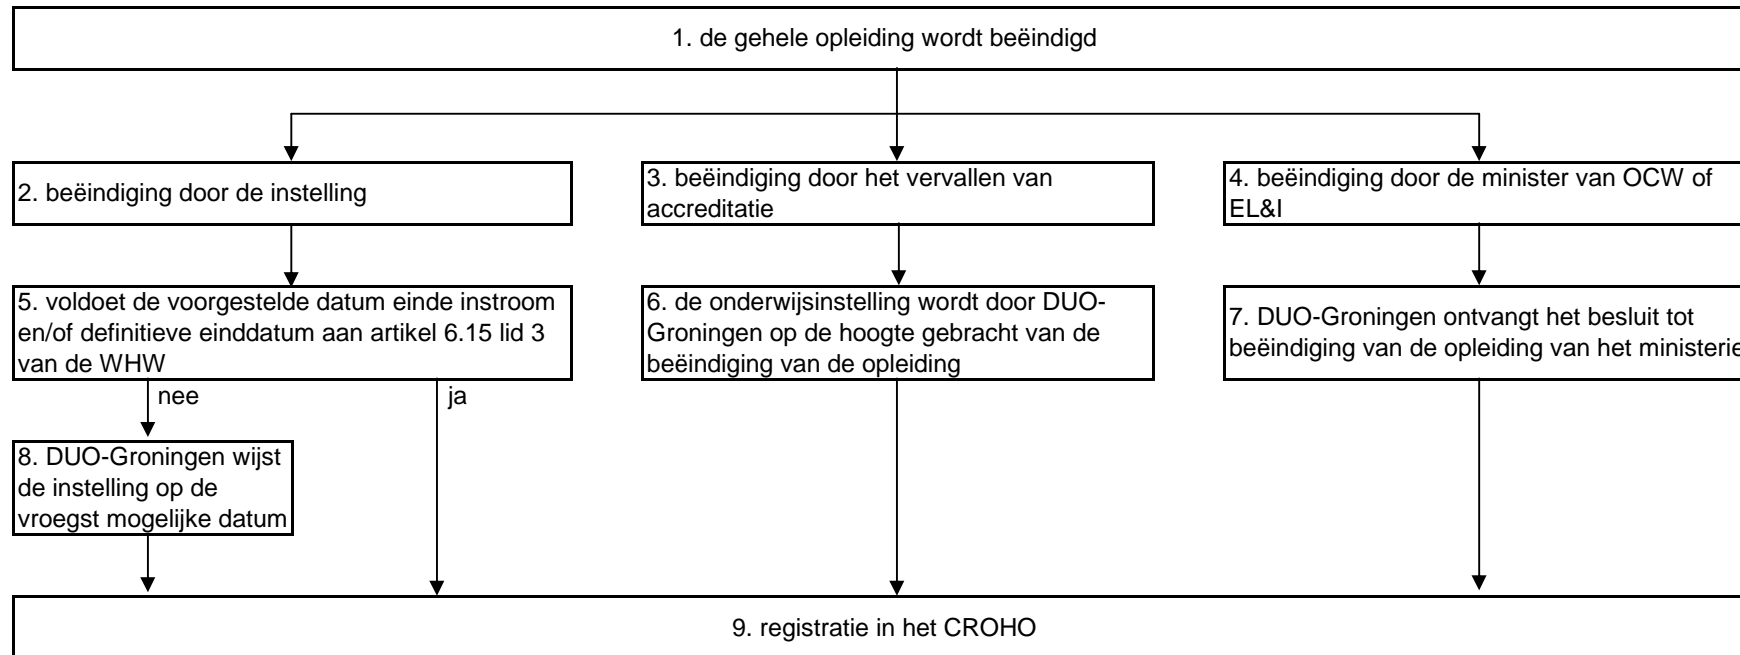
1. de gehele opleiding wordt beëindigd

2. beëindiging door de instelling

3. beëindiging door het vervallen van accreditatie

4. beëindiging door de minister van OCW of EL&I

5. voldoet de voorgestelde datum einde instroom en/of definitieve einddatum aan artikel 6.15 lid 3 van de WHW

nee

ja

6. de onderwijsinstelling wordt door DUO-Groningen op de hoogte gebracht van de beëindiging van de opleiding

7. DUO-Groningen ontvangt het besluit tot beëindiging van de opleiding van het ministerie

8. DUO-Groningen wijst de instelling op de vroegst mogelijke datum

9. registratie in het CROHO